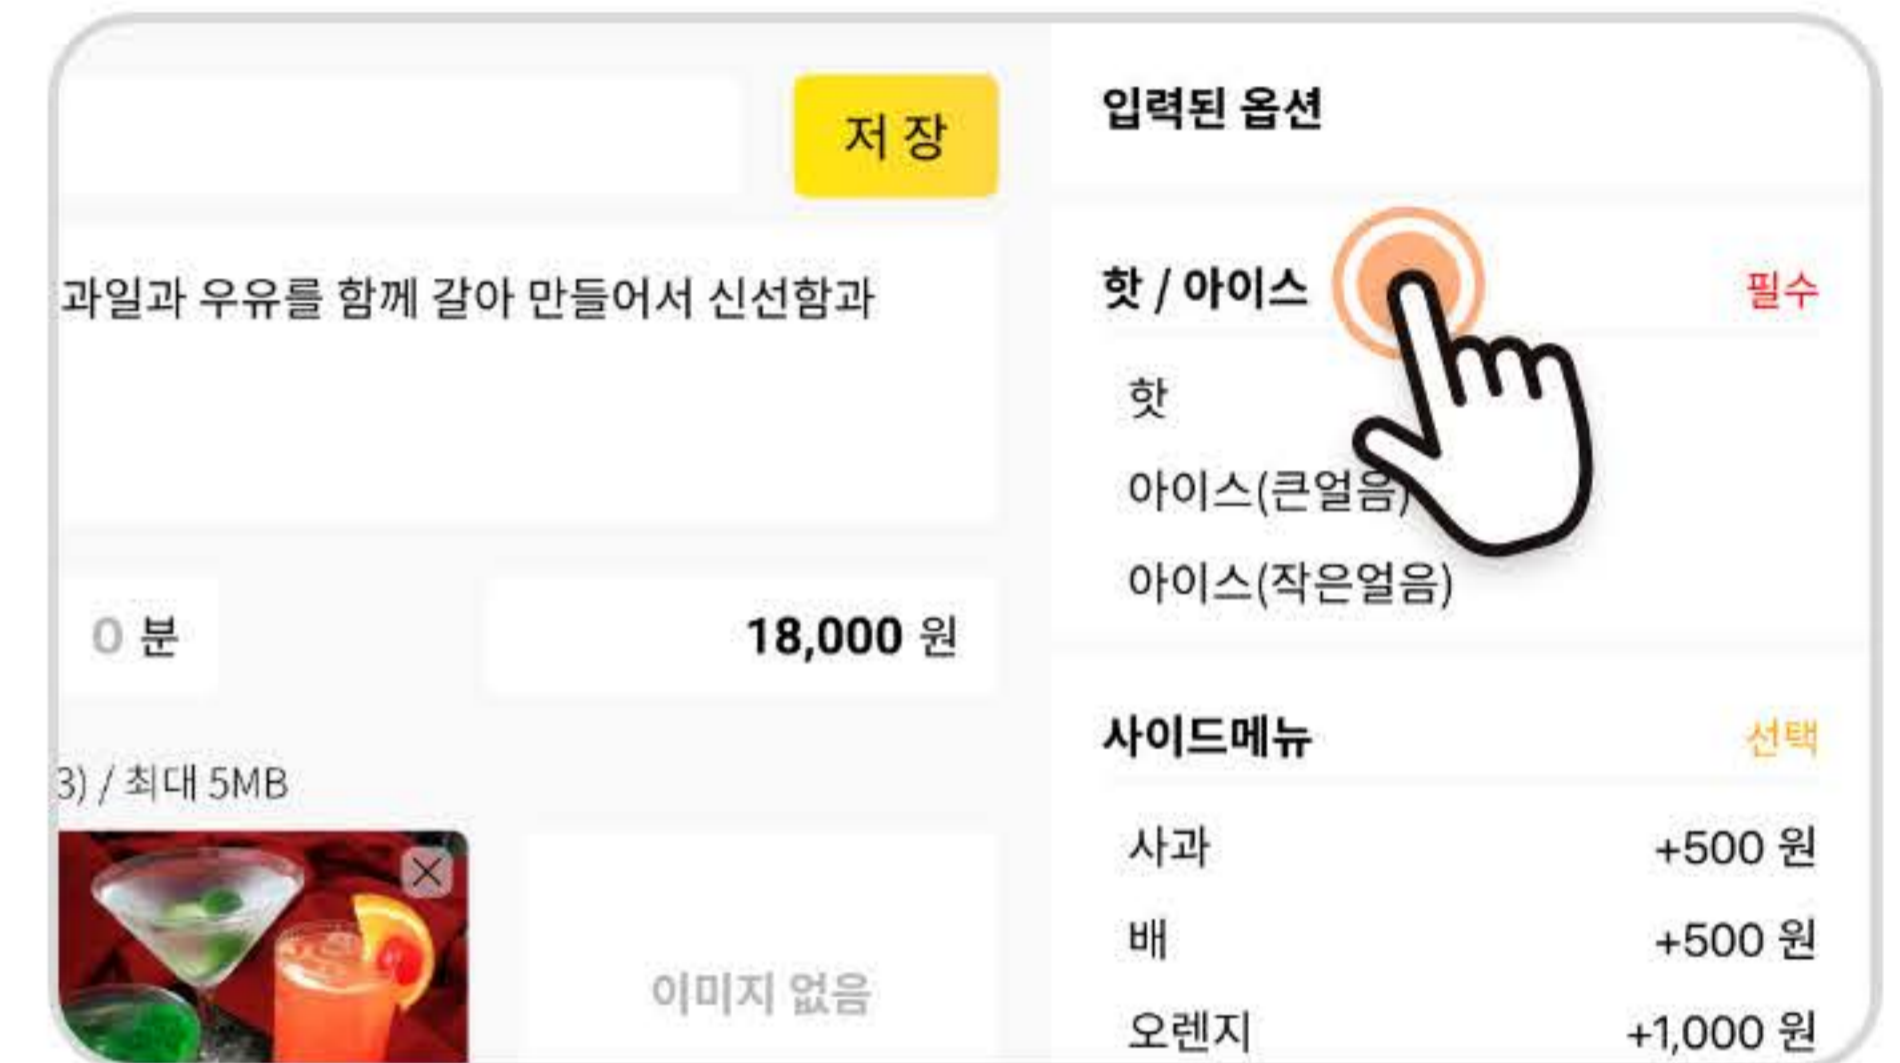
저 장

과일과 우유를 함께 갈아 만들어서 신선함과

0 분

18,000 원

3) / 최대 5MB

이미지 없음

입력된 옵션

핫 / 아이스 필수

핫

아이스(큰얼음)

아이스(작은얼음)

사이드메뉴 선택

| 사과 | +500 원 |
|---|---|
| 배 | +500 원 |
| 오렌지 | +1,000 원 |